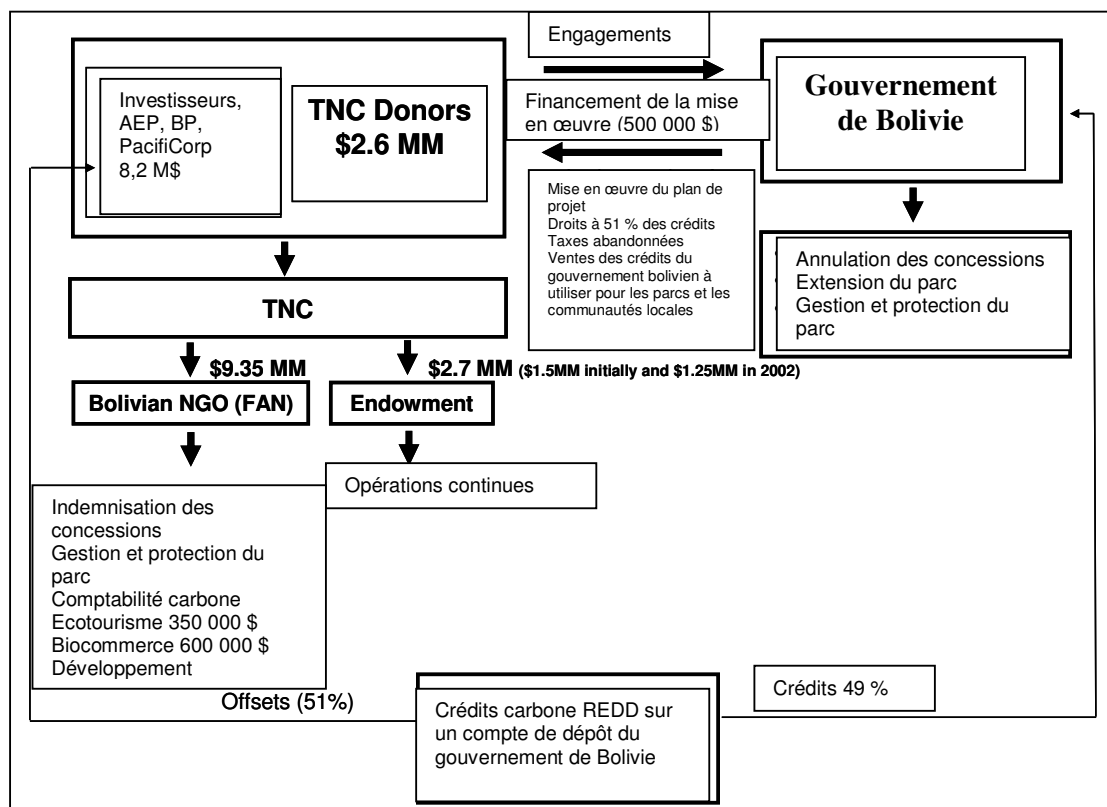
Engagements

Investisseurs, AEP, BP, PacifiCorp
8,2 M$

TNC Donors
$2.6 MM

Financement de la mise en œuvre (500 000 $)

Gouvernement de Bolivie

Mise en œuvre du plan de projet
Droits à 51 % des crédits
Taxes abandonnées
Ventes des crédits du gouvernement bolivien à utiliser pour les parcs et les communautés locales

Annulation des concessions
Extension du parc
Gestion et protection du parc

TNC

$9.35 MM

$2.7 MM ($1.5MM initially and $1.25MM in 2002)

Bolivian NGO (FAN)

Endowment

Opérations continues

Indemnisation des concessions
Gestion et protection du parc
Comptabilité carbone
Ecotourisme 350 000 $
Biocommerce 600 000 $
Développement

Offsets (51%)

Crédits carbone REDD sur un compte de dépôt du gouvernement de Bolivie

Crédits 49 %